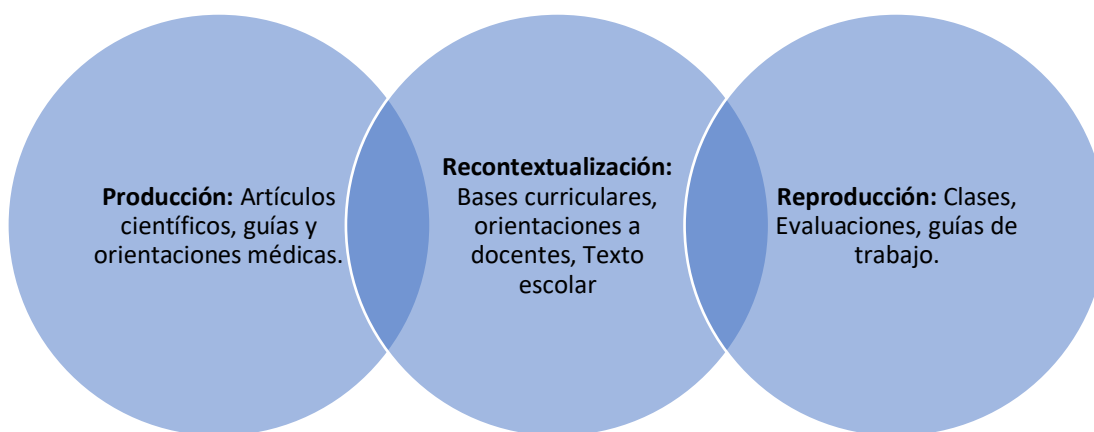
**Producción:** Artículos científicos, guías y orientaciones médicas.

**Recontextualización:** Bases curriculares, orientaciones a docentes, Texto escolar

**Reproducción:** Clases, Evaluaciones, guías de trabajo.